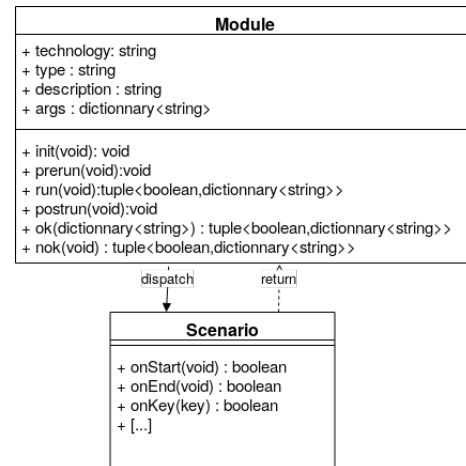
Module

+ technology: string
+ type : string
+ description : string
+ args : dictionnary<string>

+ init(void): void
+ prerun(void):void
+ run(void):tuple<boolean,dictionnary<string>>
+ postrun(void):void
+ ok(dictionnary<string>) : tuple<boolean,dictionnary<string>>
+ nok(void) : tuple<boolean,dictionnary<string>>

dispatch

return

Scenario

+ onStart(void) : boolean
+ onEnd(void) : boolean
+ onKey(key) : boolean
+ [...]